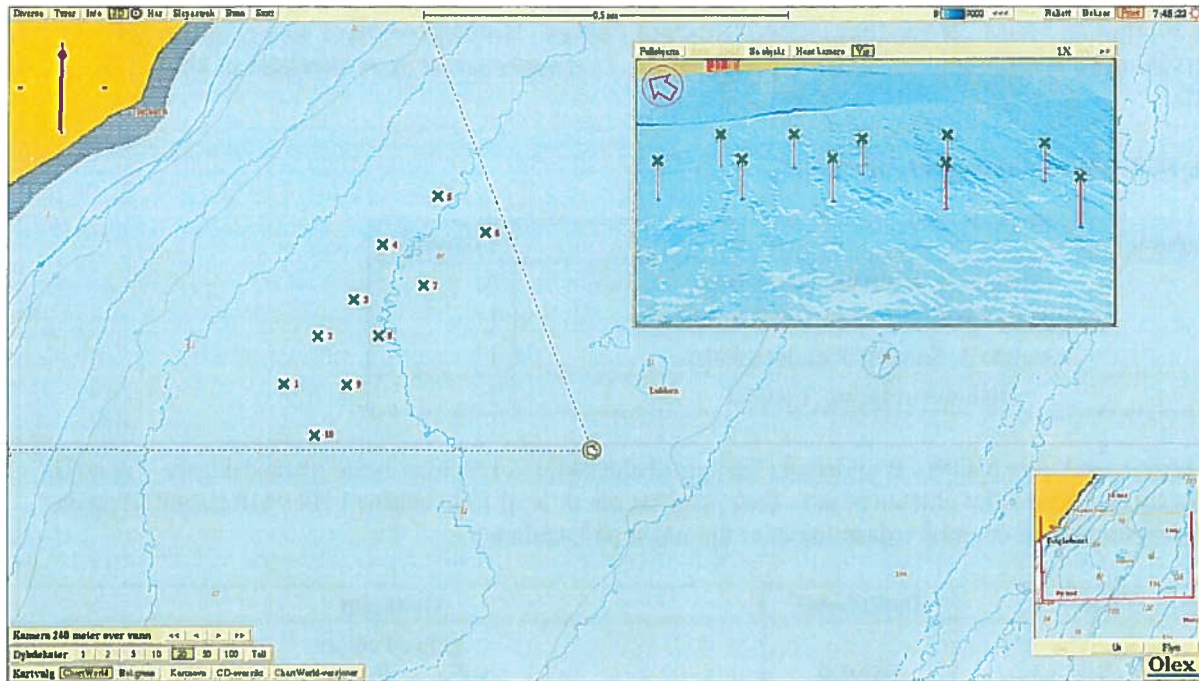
Diverse Turer Info 3D Hav Skipsmodell Brno Sett

0.5 nm

Rakett Bakser Print 7:48:23

Fullskjerm Ikonskift Hent kamera Vis 1X

5 6 4 7 3 2 8 1 9 10

Lokken

Kamera 248 meter over vann

Dybdekoter 1 2 5 10 20 50 100 Tall

Kartvalg ChartWorld Bolgrense Kartnavn CD-oversikt ChartWorld-versjoner

Ut Flytt

Olex